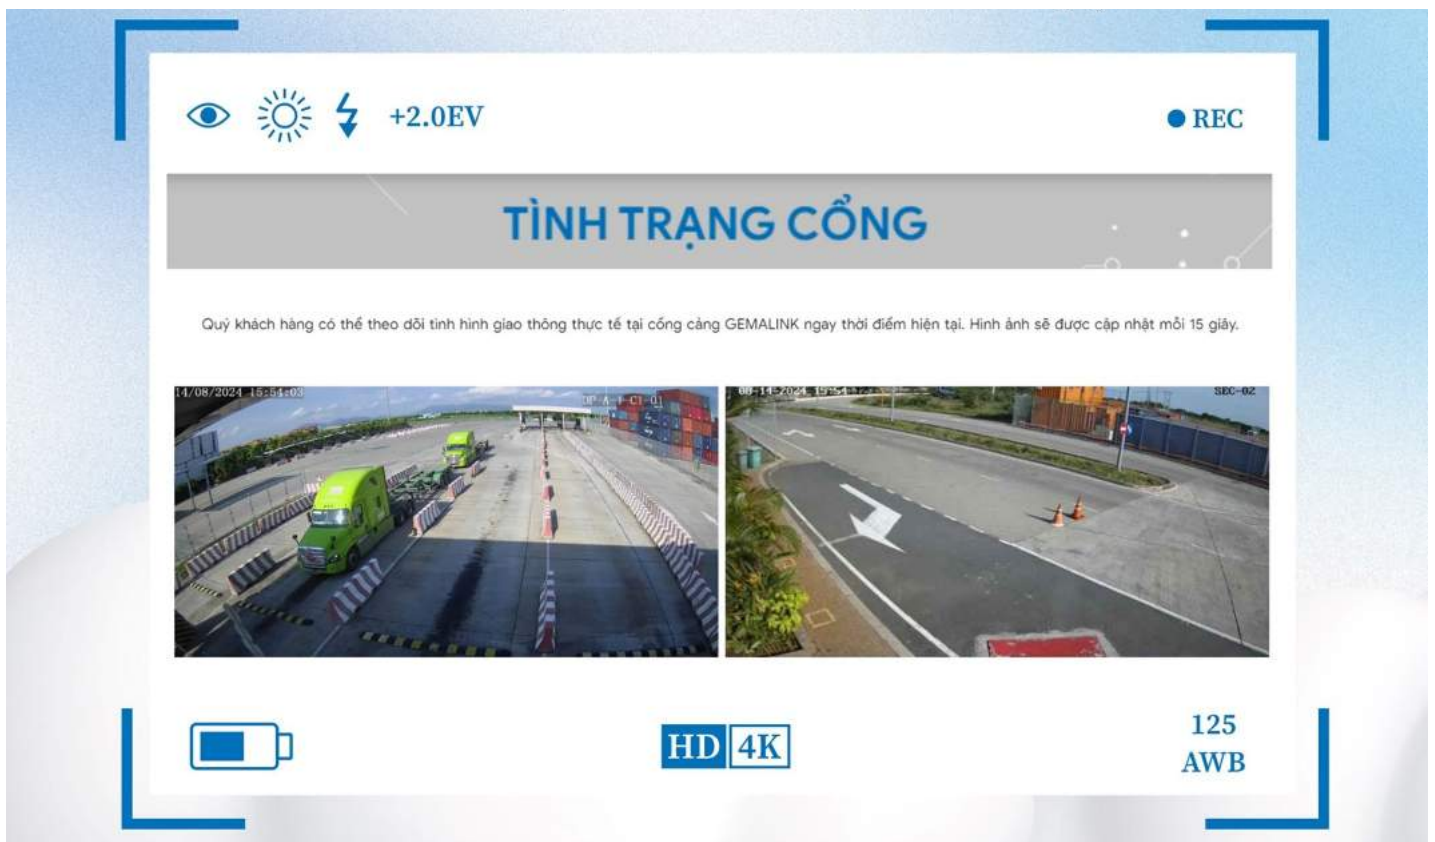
+2.0EV

● REC

TÌNH TRẠNG CỔNG

Quý khách hàng có thể theo dõi tình hình giao thông thực tế tại cổng cảng GEMALINK ngay thời điểm hiện tại. Hình ảnh sẽ được cập nhật mỗi 15 giây.

14/08/2024 15:54:03

DP-A-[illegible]-C1-01

08-14-2024 15:54:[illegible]

SEC-02

HD 4K

125
AWB